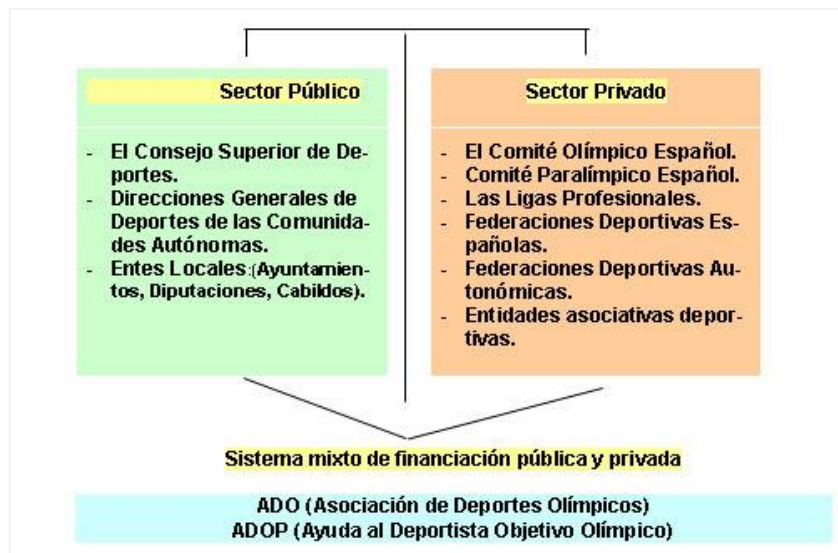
Sector Público

- El Consejo Superior de Deportes.
- Direcciones Generales de Deportes de las Comunidades Autónomas.
- Entes Locales:(Ayuntamientos, Diputaciones, Cabildos).

Sector Privado

- El Comité Olímpico Español.
- Comité Paralímpico Español.
- Las Ligas Profesionales.
- Federaciones Deportivas Españolas.
- Federaciones Deportivas Autonómicas.
- Entidades asociativas deportivas.

Sistema mixto de financiación pública y privada

ADO (Asociación de Deportes Olímpicos)
ADOP (Ayuda al Deportista Objetivo Olímpico)